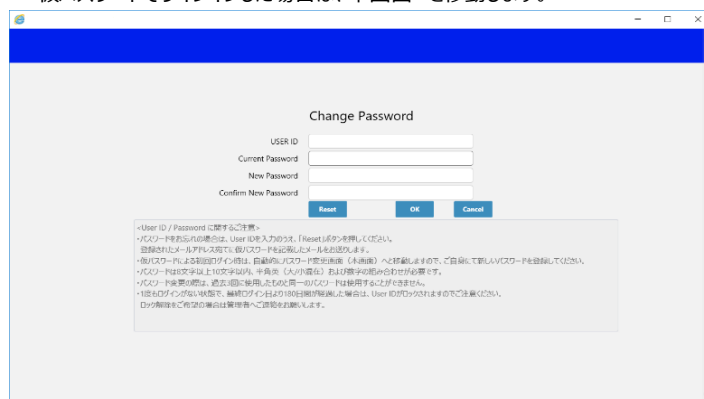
仮パスワードでログインした場合は下図画へ移動します。

Change Password

USER ID

Current Password

New Password

Confirm New Password

Reset

OK

Cancel

<User ID / Password に関するご注意>
・パスワードをお忘れの場合は、User IDを入力のうえ、「Reset」ボタンを押してください。
登録されたメールアドレス宛てに仮パスワードを記載したメールをお送りします。
・仮パスワードによる初回ログイン時は、自動的にパスワード変更画面（本画面）へと移動しますので、ご自身にて新しいパスワードを登録してください。
・パスワードは8文字以上10文字以内、半角英（大小混在）および数字の組み合わせが必要です。
・パスワード変更の際は、過去1回に使用したものと同一のパスワードは使用することができません。
・1度もログインがない状態で、最終ログイン日より180日間が経過した場合は、User IDがロックされますのでご注意ください。
ロック解除をご希望の場合は管理者へご連絡をお願いします。